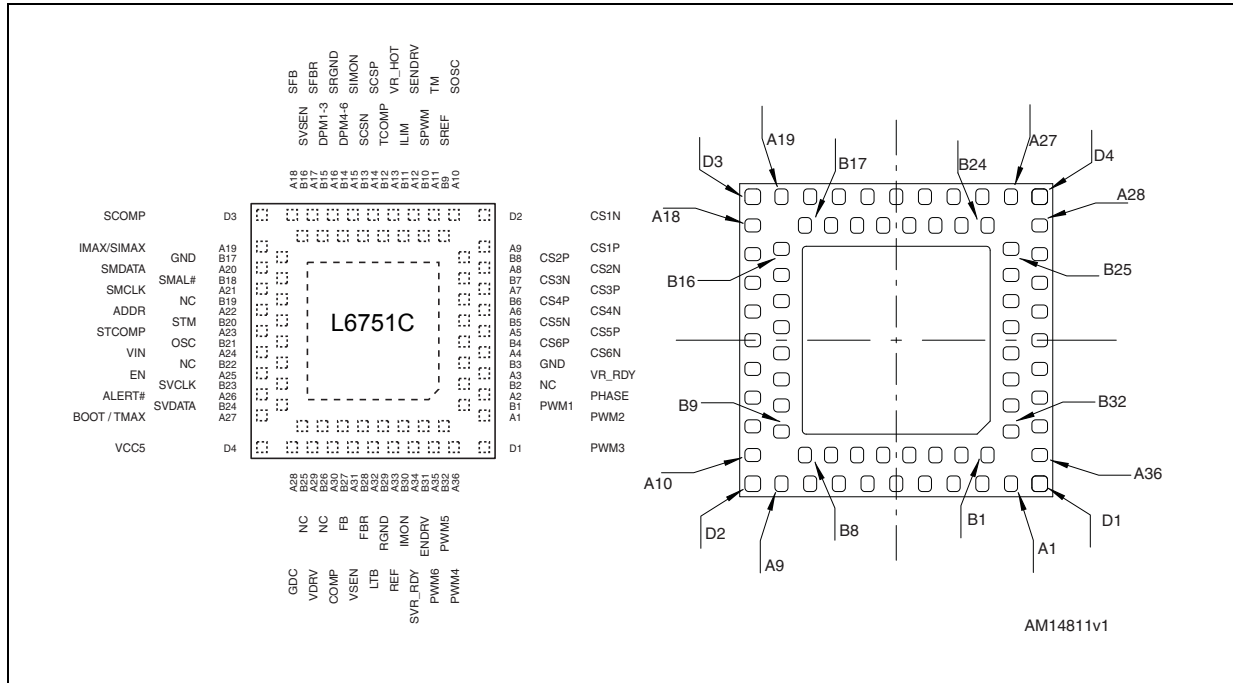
SFB SFBR SRGND SIMON SCSP VR_HOT SENDRV TM SOSC
SVSEN DPM1-3 DPM4-6 SCSN TCOMP ILIM SPWM SREF
A18 B16 A17 B15 A16 B14 A15 B13 A14 B12 A13 B11 A12 B10 A11 B9 A10

SCOMP D3 D2 CS1N
IMAX/SIMAX GND A19 B17 A9 B8 CS2P CS1P
SMDATA SMAL# A20 B18 A8 B7 CS3N CS2N
SMCLK NC A21 B19 A7 B6 CS4P CS3P
ADDR STM A22 B20 A6 B5 CS5N CS4N
STCOMP OSC A23 B21 A5 B4 CS6P CS5P
VIN NC A24 B22 A4 B3 GND CS6N
EN SVCLK A25 B23 A3 B2 NC VR_RDY
ALERT# SVDATA A26 B24 A2 B1 PHASE
BOOT / TMAX A27 A1 PWM1 PWM2
VCC5 D4 D1 PWM3

L6751C

A28 B25 A29 B26 A30 B27 A31 B28 A32 B29 A33 B30 A34 B31 A35 B32 A36
NC NC FB FBR RGND IMON ENDRV PWM5
GDC VDRV COMP VSEN LTB REF SVR_RDY PWM6 PWM4

D3 A19 B17 B24 A27 D4
A18 A28
B16 B25
B9 B32
A10 A36
D2 B8 B1 D1
A9 A1

AM14811v1